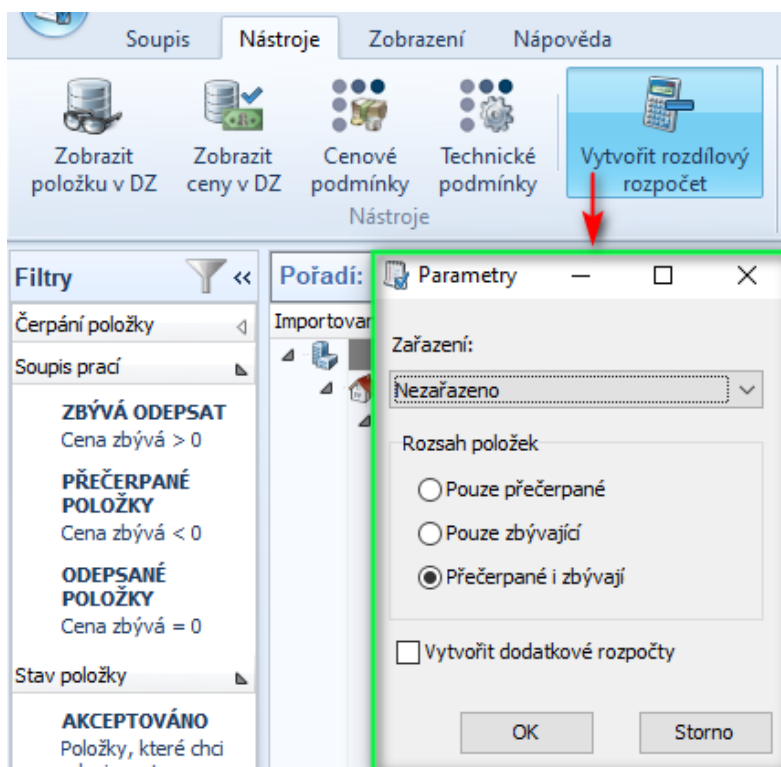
Soupis Nástroje Zobrazení Nápověda

Zobrazit položku v DZ
Zobrazit ceny v DZ
Cenové podmínky
Technické podmínky
Vytvořit rozdílový rozpočet
Nástroje

Filtry
Čerpání položky
Soupis prací
ZBÝVÁ ODEPSAT
Cena zbývá > 0
PŘEČERPANÉ POLOŽKY
Cena zbývá < 0
ODEPSANÉ POLOŽKY
Cena zbývá = 0
Stav položky
AKCEPTOVÁNO
Položky, které chci

Pořadí:
Importovan

Parametry
Zařazení:
Nezařazeno
Rozsah položek
Pouze přečerpané
Pouze zbývající
Přečerpané i zbývají
Vytvořit dodatkové rozpočty
OK
Storno